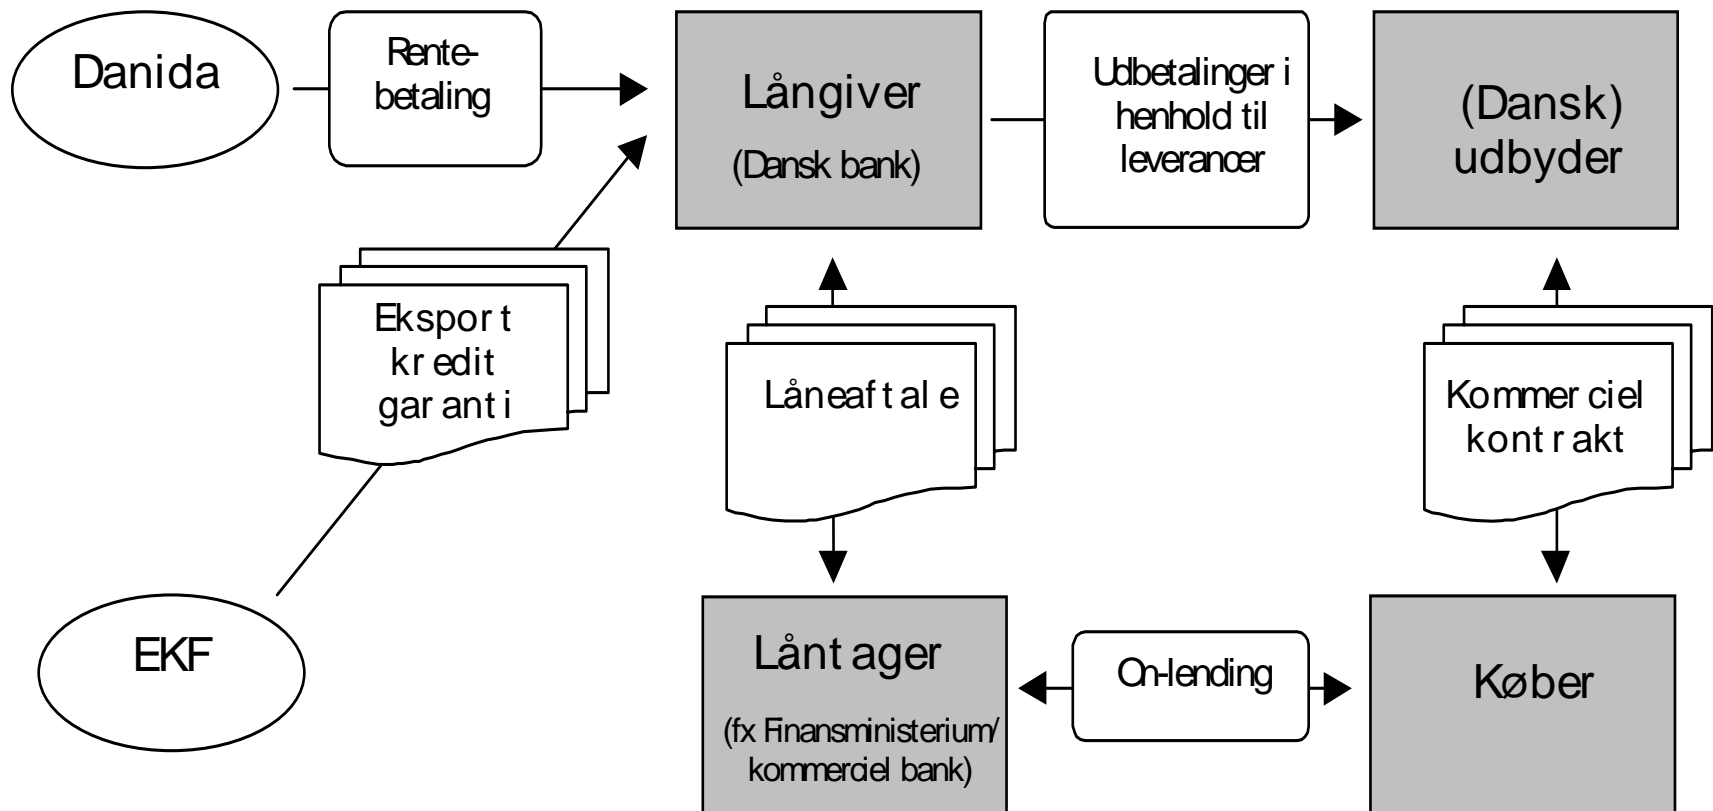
Danida

Rentebetaling

Långiver

(Dansk bank)

Udbetalinger i henhold til leverancer

(Dansk) udbyder

Eksport kredit garanti

Låneaftale

Kommerciel kontrakt

EKF

Låntager

(fx Finansministerium/ kommerciel bank)

On-lending

Køber